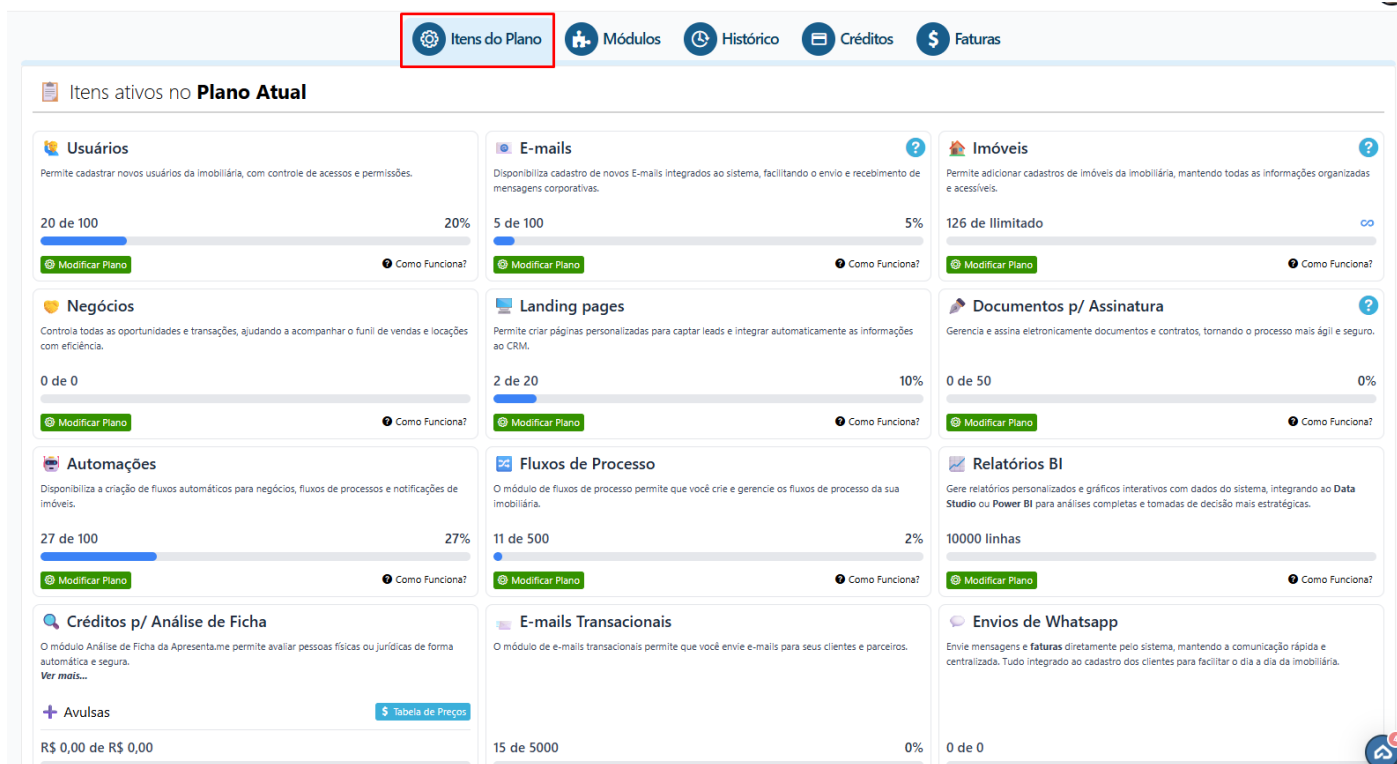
Itens do Plano Módulos Histórico Créditos Faturas

Itens ativos no **Plano Atual**

Usuários
Permite cadastrar novos usuários da imobiliária, com controle de acessos e permissões.
20 de 100 20%
Modificar Plano Como Funciona?

E-mails
Disponibiliza cadastro de novos E-mails integrados ao sistema, facilitando o envio e recebimento de mensagens corporativas.
5 de 100 5%
Modificar Plano Como Funciona?

Imóveis
Permite adicionar cadastros de imóveis da imobiliária, mantendo todas as informações organizadas e acessíveis.
126 de Ilimitado ∞
Modificar Plano Como Funciona?

Negócios
Controla todas as oportunidades e transações, ajudando a acompanhar o funil de vendas e locações com eficiência.
0 de 0
Modificar Plano Como Funciona?

Landing pages
Permite criar páginas personalizadas para captar leads e integrar automaticamente as informações ao CRM.
2 de 20 10%
Modificar Plano Como Funciona?

Documentos p/ Assinatura
Gerencia e assina eletronicamente documentos e contratos, tornando o processo mais ágil e seguro.
0 de 50 0%
Modificar Plano Como Funciona?

Automações
Disponibiliza a criação de fluxos automáticos para negócios, fluxos de processos e notificações de imóveis.
27 de 100 27%
Modificar Plano Como Funciona?

Fluxos de Processo
O módulo de fluxos de processo permite que você crie e gerencie os fluxos de processo da sua imobiliária.
11 de 500 2%
Modificar Plano Como Funciona?

Relatórios BI
Gere relatórios personalizados e gráficos interativos com dados do sistema, integrando ao **Data Studio** ou **Power BI** para análises completas e tomadas de decisão mais estratégicas.
10000 linhas
Modificar Plano Como Funciona?

Créditos p/ Análise de Ficha
O módulo Análise de Ficha da Apresenta.me permite avaliar pessoas físicas ou jurídicas de forma automática e segura.
Ver mais...
Avulsas
Tabela de Preços
R$ 0,00 de R$ 0,00

E-mails Transacionais
O módulo de e-mails transacionais permite que você envie e-mails para seus clientes e parceiros.
15 de 5000 0%

Envios de Whatsapp
Envie mensagens e **faturas** diretamente pelo sistema, mantendo a comunicação rápida e centralizada. Tudo integrado ao cadastro dos clientes para facilitar o dia a dia da imobiliária.
0 de 0